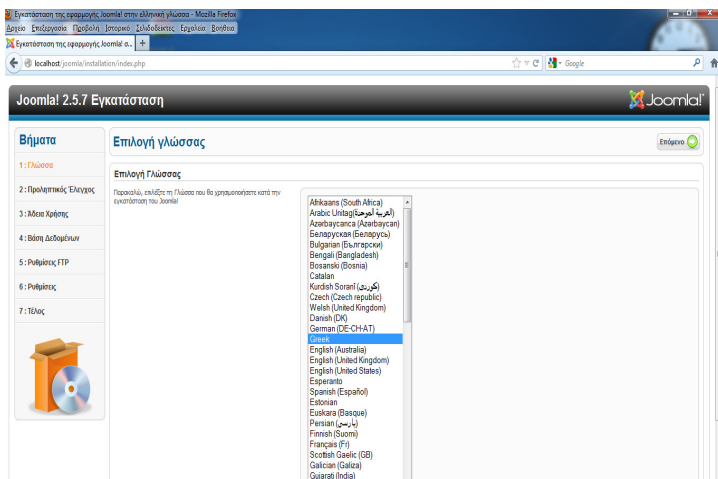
Εγκατάσταση της εφαρμογής Joomla! στην ελληνική γλώσσα - Mozilla Firefox

Αρχείο Επεξεργασία Προβολή Ιστορικό Σελιδοδείκτες Εργαλεία Βοήθεια

Εγκατάσταση της εφαρμογής Joomla! σ... +

localhost/joomla/installation/index.php

Google

Joomla! 2.5.7 Εγκατάσταση

Joomla!

Βήματα

1 : Γλώσσα

2 : Προληπτικός Έλεγχος

3 : Άδεια Χρήσης

4 : Βάση Δεδομένων

5 : Ρυθμίσεις FTP

6 : Ρυθμίσεις

7 : Τέλος

Επιλογή γλώσσας

Επόμενο

Επιλογή Γλώσσας

Παρακαλώ, επιλέξτε τη Γλώσσα που θα χρησιμοποιήσετε κατά την εγκατάσταση του Joomla!

Afrikaans (South Africa)
Arabic Unitag(العربية الموحدة)
Azerbaycanca (Azərbaycan)
Беларуская (Беларусь)
Bulgarian (Български)
Bengali (Bangladesh)
Bosanski (Bosnia)
Catalan
Kurdish Soraní (كوردى)
Czech (Czech republic)
Welsh (United Kingdom)
Danish (DK)
German (DE-CH-AT)
Greek
English (Australia)
English (United Kingdom)
English (United States)
Esperanto
Spanish (Español)
Estonian
Euskara (Basque)
Persian (پارسی)
Finnish (Suomi)
Français (Fr)
Scottish Gaelic (GB)
Galician (Galiza)
Gujarati (India)